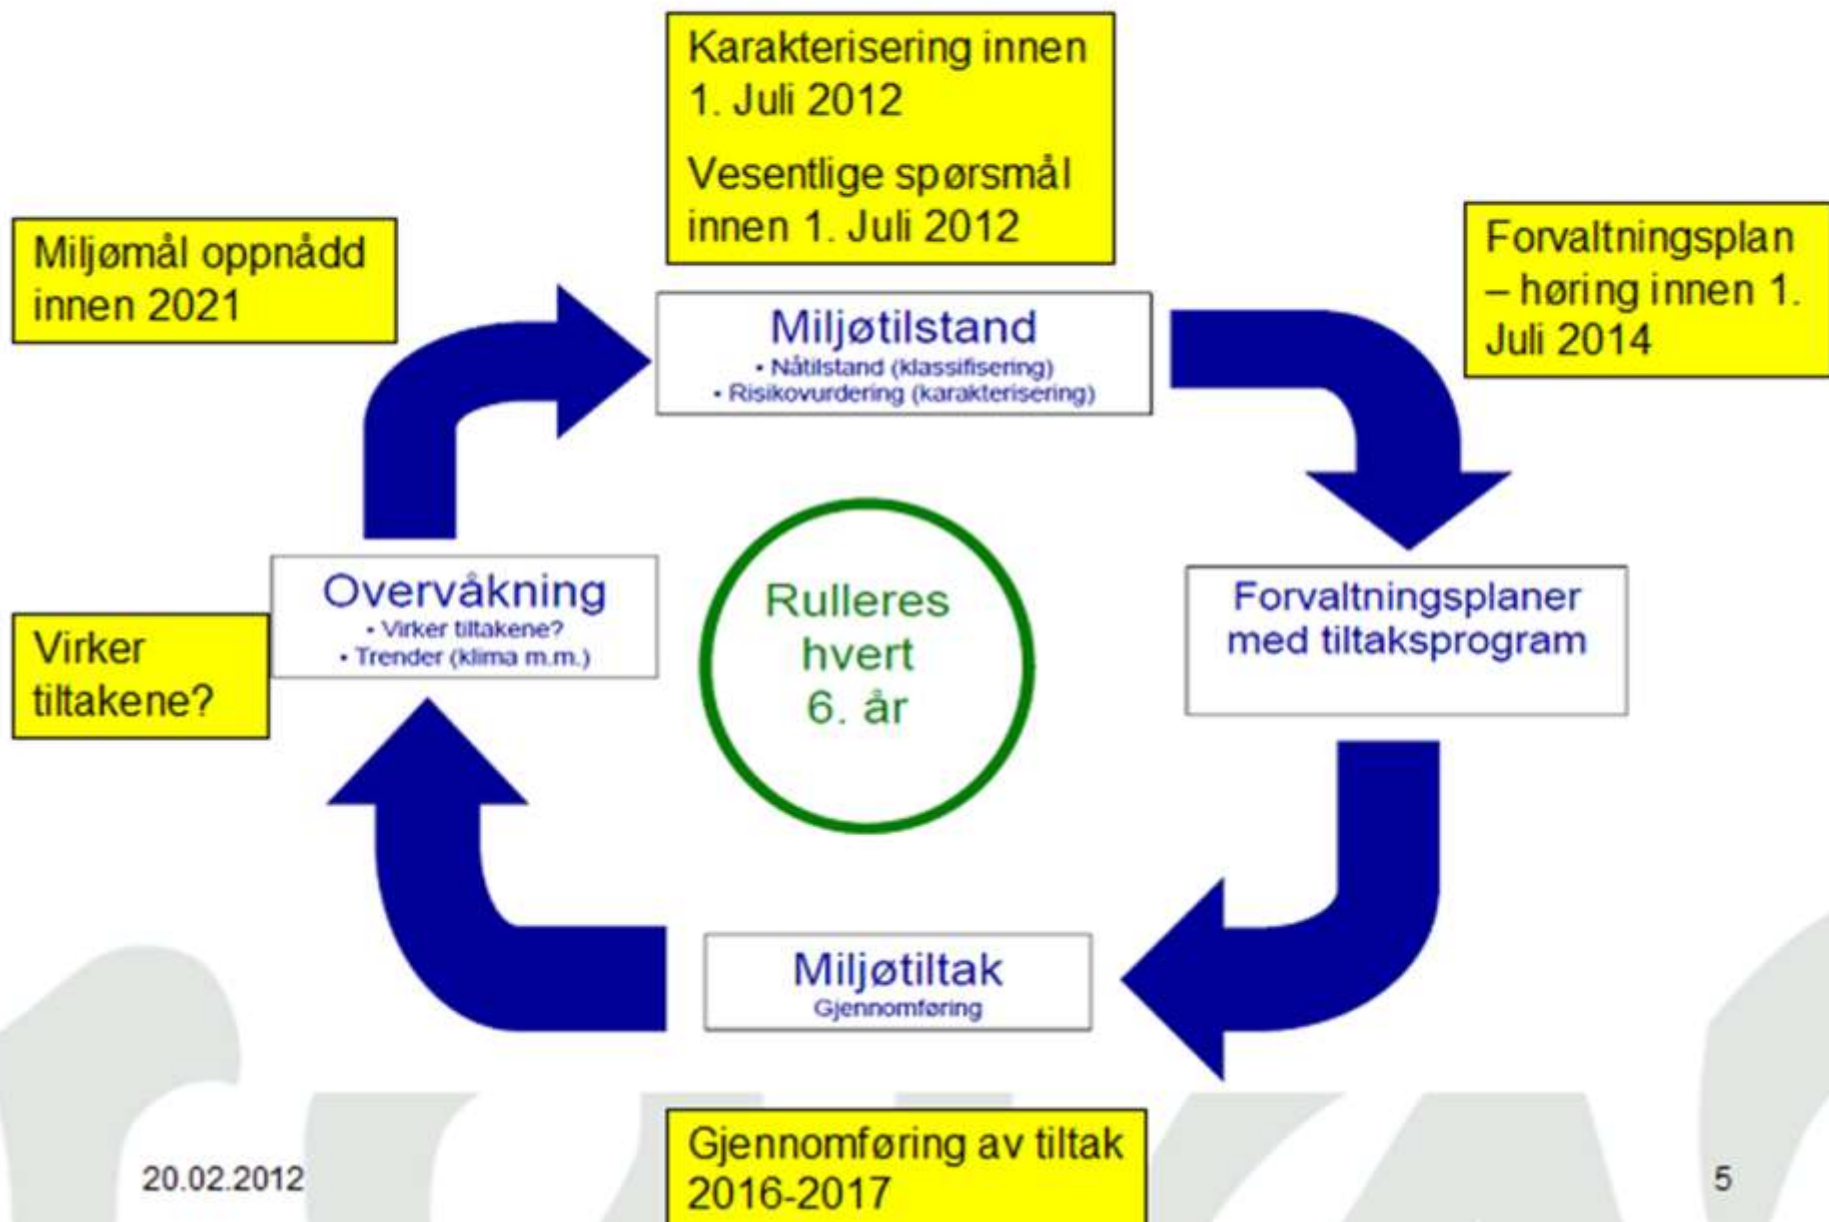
Karakterisering innen 1. Juli 2012

Vesentlige spørsmål innen 1. Juli 2012

Miljømål oppnådd innen 2021

Forvaltningsplan – høring innen 1. Juli 2014

Miljøtilstand
• Nåtilstand (klassifisering)
• Risikovurdering (karakterisering)

Overvåkning
• Virker tiltakene?
• Trender (klima m.m.)

Virker tiltakene?

Rulleres hvert 6. år

Forvaltningsplaner med tiltaksprogram

Miljøtiltak
Gjennomføring

Gjennomføring av tiltak 2016-2017

20.02.2012

5